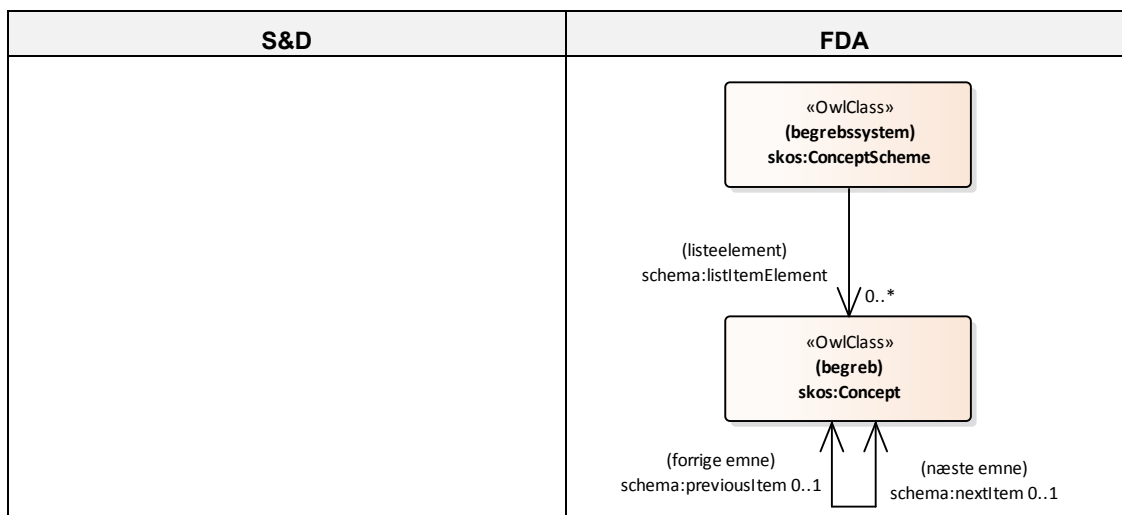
| S&D | FDA |
|---|---|
| | «OwlClass» **(begrebssystem)** **skos:ConceptScheme** (listeelement) schema:listItemElement 0..* «OwlClass» **(begreb)** **skos:Concept** (forrige emne) schema:previousItem 0..1 (næste emne) schema:nextItem 0..1 |